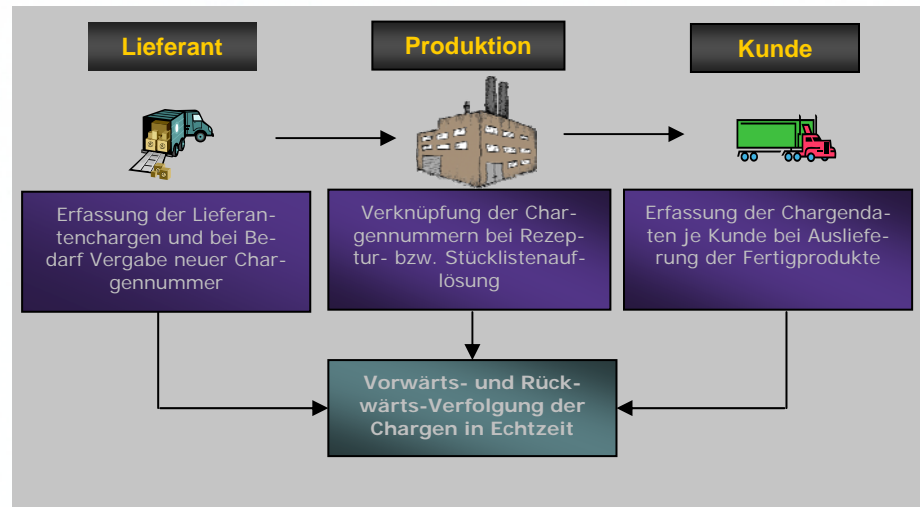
Lieferant

Produktion

Kunde

Erfassung der Lieferantenchargen und bei Bedarf Vergabe neuer Chargennummer

Verknüpfung der Chargennummern bei Rezeptur- bzw. Stücklistenauflösung

Erfassung der Chargendaten je Kunde bei Auslieferung der Fertigprodukte

Vorwärts- und Rückwärts-Verfolgung der Chargen in Echtzeit